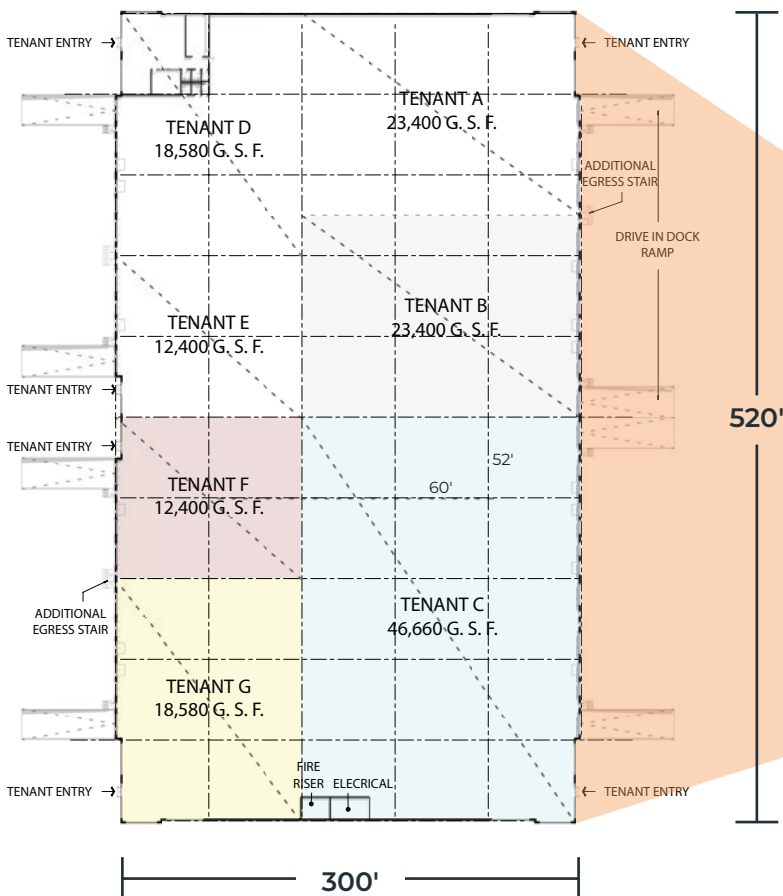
TENANT ENTRY

TENANT ENTRY

TENANT A
23,400 G. S. F.

TENANT D
18,580 G. S. F.

ADDITIONAL EGRESS STAIR

DRIVE IN DOCK RAMP

TENANT B
23,400 G. S. F.

TENANT E
12,400 G. S. F.

TENANT ENTRY

TENANT ENTRY

520'

52'

60'

TENANT F
12,400 G. S. F.

ADDITIONAL EGRESS STAIR

TENANT C
46,660 G. S. F.

TENANT G
18,580 G. S. F.

FIRE RISER

ELECRICAL

TENANT ENTRY

TENANT ENTRY

300'